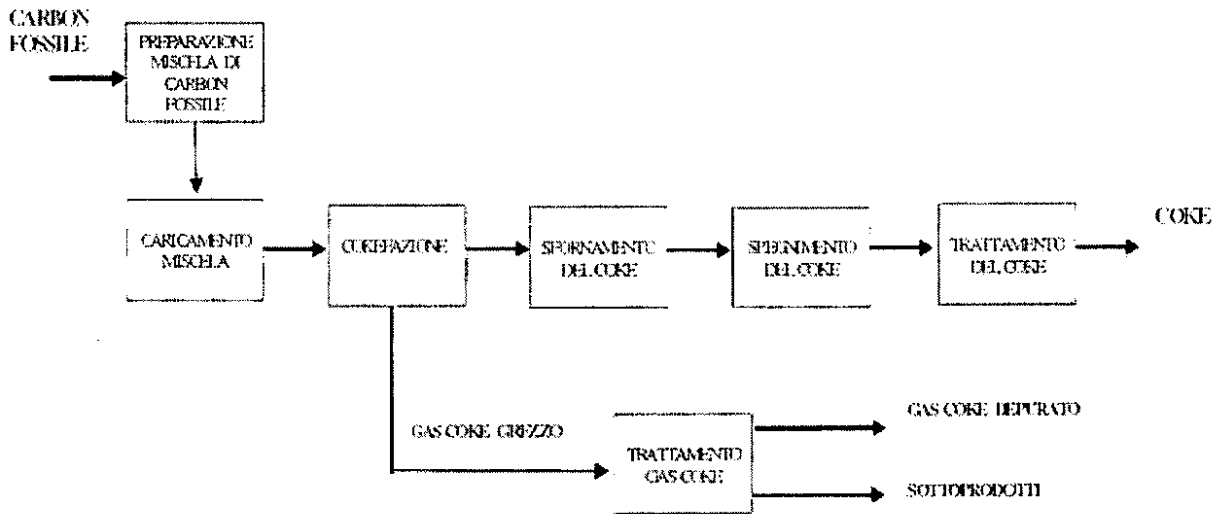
CARBON FOSSILE

PREPARAZIONE MISCELA DI CARBON FOSSILE

CARICAMENTO MISCELA

COKEFAZIONE

SFORNAMENTO DEL COKE

SPEGNIMENTO DEL COKE

TRATTAMENTO DEL COKE

COKE

GAS COKE GREZZO

TRATTAMENTO GAS COKE

GAS COKE DEPURATO

SOTTOPRODOTTI